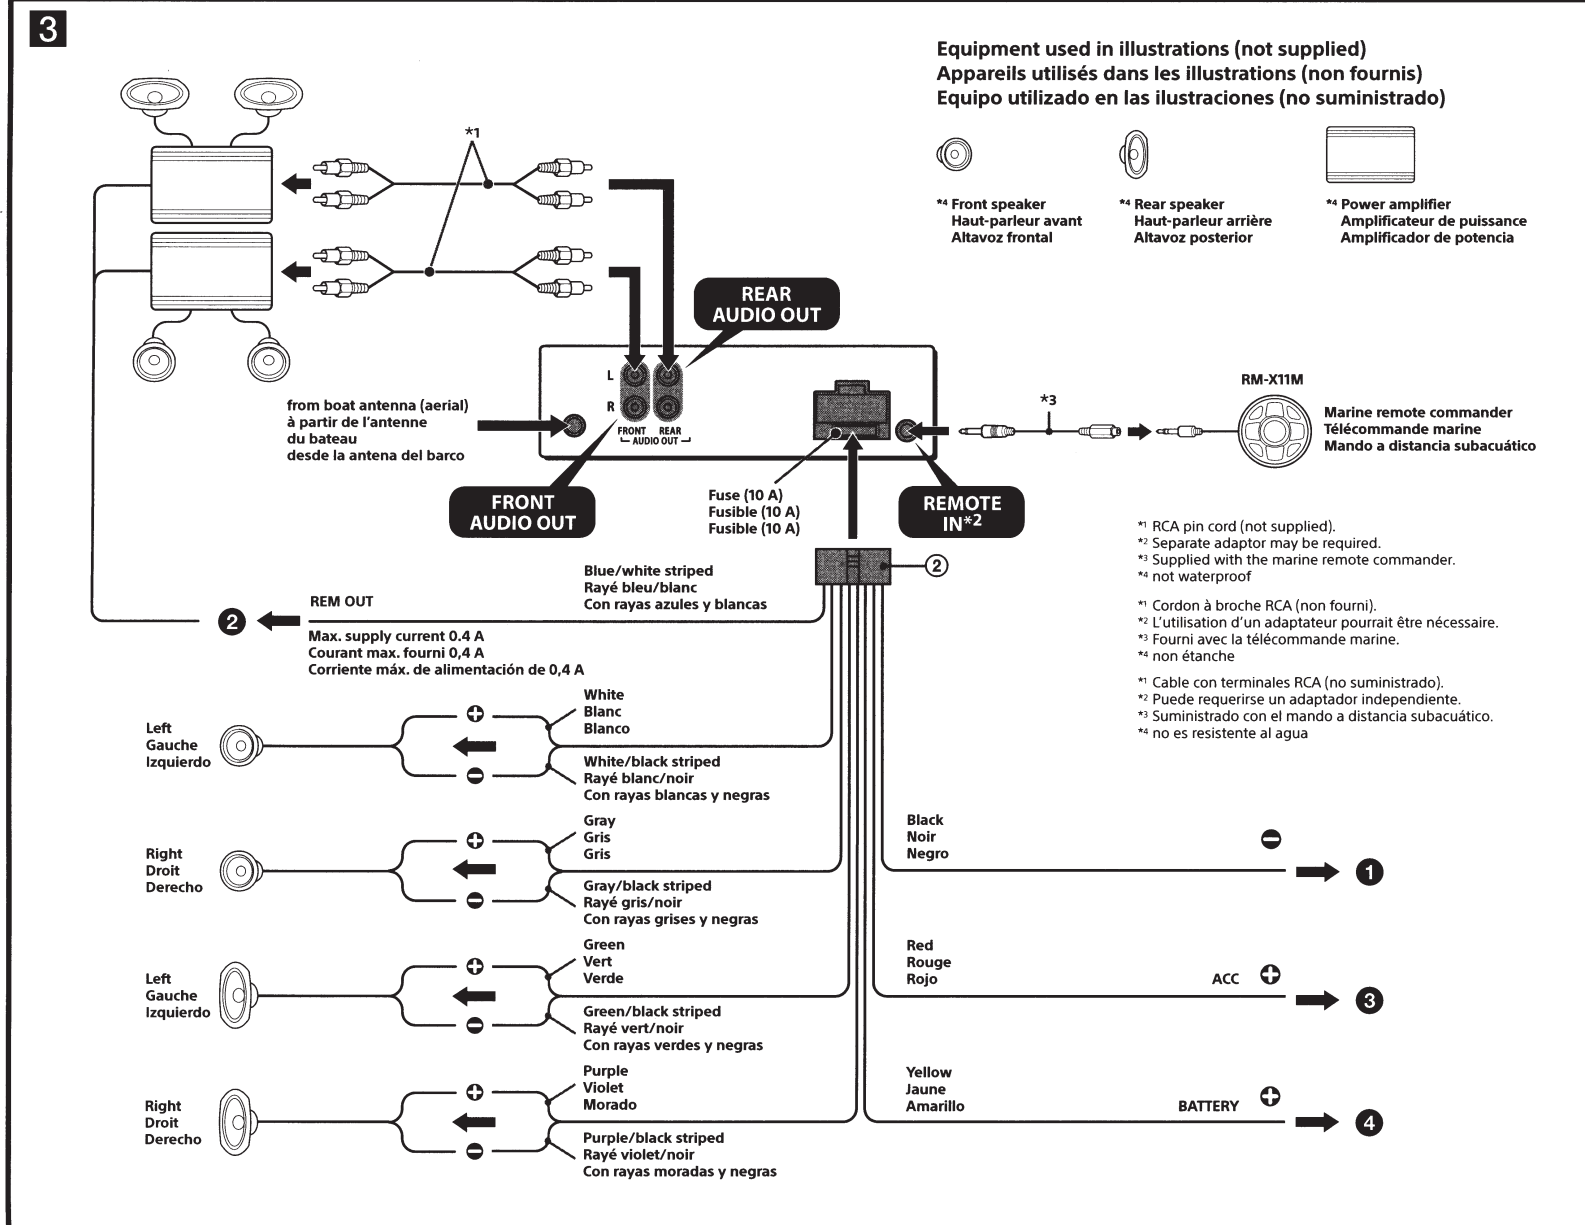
3

Equipment used in illustrations (not supplied)
Appareils utilisés dans les illustrations (non fournis)
Equipo utilizado en las ilustraciones (no suministrado)

*4 Front speaker
Haut-parleur avant
Altavoz frontal

*4 Rear speaker
Haut-parleur arrière
Altavoz posterior

*4 Power amplifier
Amplificateur de puissance
Amplificador de potencia

*1

REAR AUDIO OUT

L
R
FRONT REAR
AUDIO OUT

from boat antenna (aerial)
à partir de l'antenne du bateau
desde la antena del barco

FRONT AUDIO OUT

Fuse (10 A)
Fusible (10 A)
Fusible (10 A)

REMOTE IN*2

*3

RM-X11M

Marine remote commander
Télécommande marine
Mando a distancia subacuático

*1 RCA pin cord (not supplied).
*2 Separate adaptor may be required.
*3 Supplied with the marine remote commander.
*4 not waterproof

*1 Cordon à broche RCA (non fourni).
*2 L'utilisation d'un adaptateur pourrait être nécessaire.
*3 Fourni avec la télécommande marine.
*4 non étanche

*1 Cable con terminales RCA (no suministrado).
*2 Puede requerirse un adaptador independiente.
*3 Suministrado con el mando a distancia subacuático.
*4 no es resistente al agua

②

Blue/white striped
Rayé bleu/blanc
Con rayas azules y blancas

REM OUT

2

Max. supply current 0.4 A
Courant max. fourni 0,4 A
Corriente máx. de alimentación de 0,4 A

Left
Gauche
Izquierdo

White
Blanc
Blanco

White/black striped
Rayé blanc/noir
Con rayas blancas y negras

Right
Droit
Derecho

Gray
Gris
Gris

Gray/black striped
Rayé gris/noir
Con rayas grises y negras

Left
Gauche
Izquierdo

Green
Vert
Verde

Green/black striped
Rayé vert/noir
Con rayas verdes y negras

Right
Droit
Derecho

Purple
Violet
Morado

Purple/black striped
Rayé violet/noir
Con rayas moradas y negras

Black
Noir
Negro

1

Red
Rouge
Rojo

ACC

3

Yellow
Jaune
Amarillo

BATTERY

4